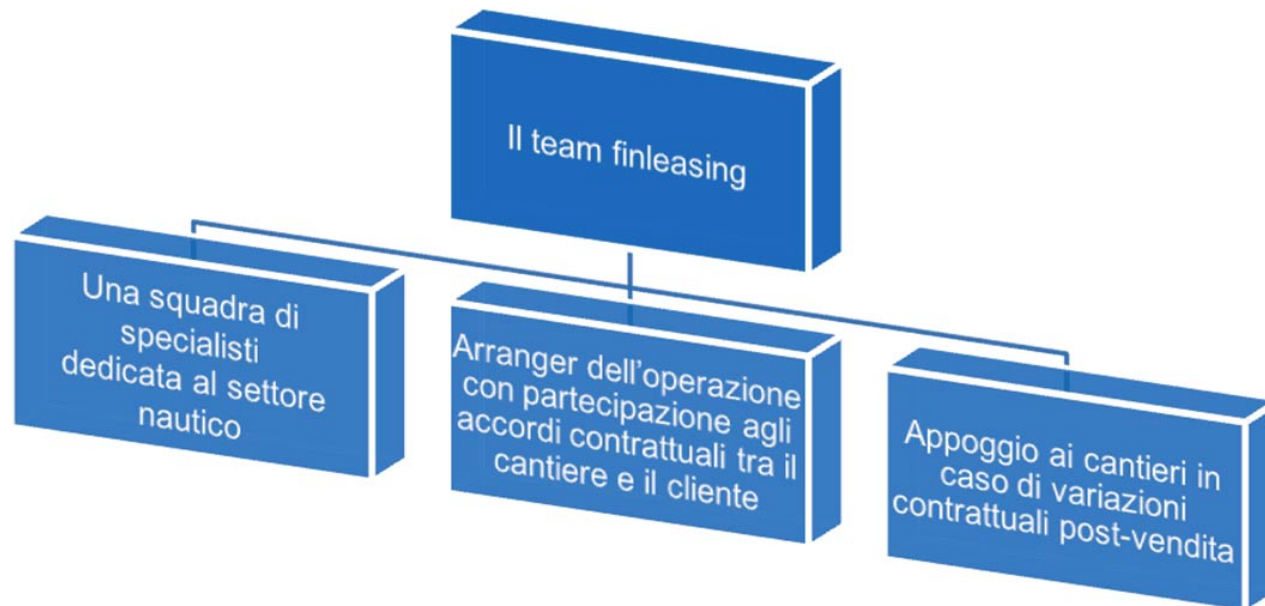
Il team finleasing

Una squadra di specialisti dedicata al settore nautico

Arranger dell'operazione con partecipazione agli accordi contrattuali tra il cantiere e il cliente

Appoggio ai cantieri in caso di variazioni contrattuali post-vendita